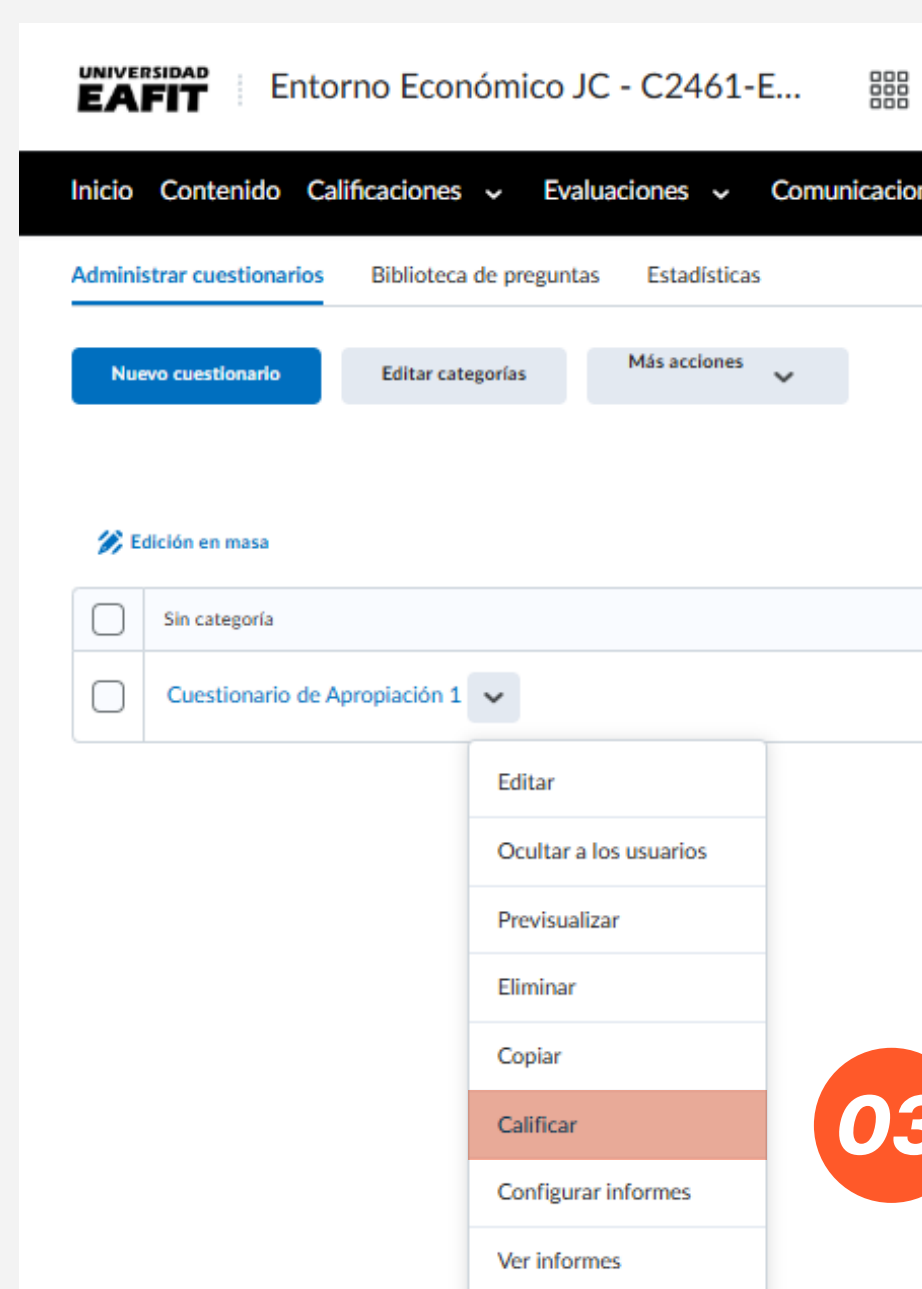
UNIVERSIDAD EAFIT

Entorno Económico JC - C2461-E...

Inicio Contenido Calificaciones Evaluaciones Comunicacio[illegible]

Administrar cuestionarios Biblioteca de preguntas Estadísticas

Nuevo cuestionario Editar categorías Más acciones

Edición en masa

Sin categoría

Cuestionario de Apropiación 1

Editar

Ocultar a los usuarios

Previsualizar

Eliminar

Copiar

Calificar

Configurar informes

Ver informes

03